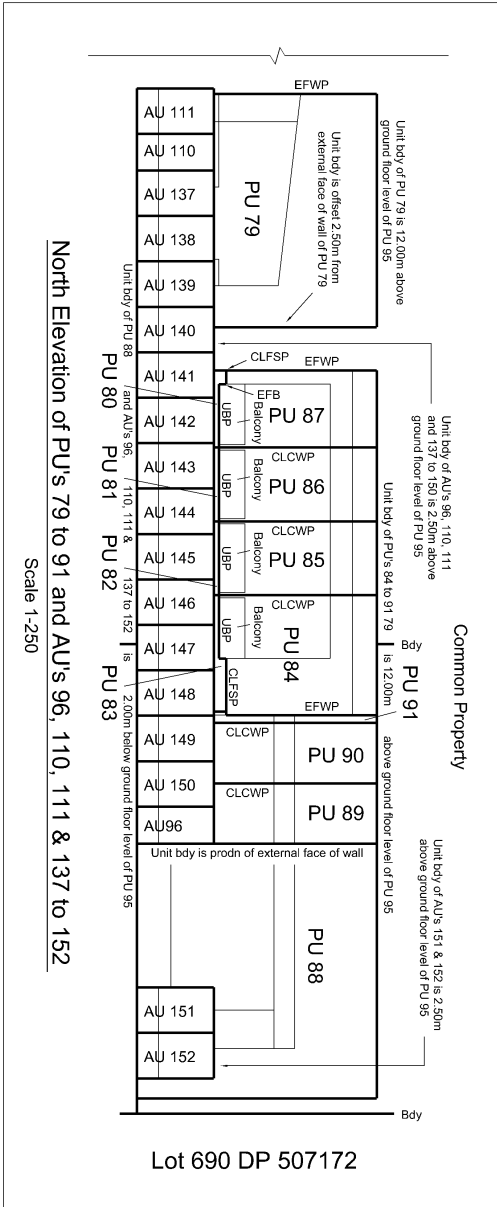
North Elevation of PU's 79 to 91 and AU's 96, 110, 111 & 137 to 152

Scale 1-250

EFWP

AU 111
AU 110
AU 137
AU 138
AU 139
AU 140
AU 141
AU 142
AU 143
AU 144
AU 145
AU 146
AU 147
AU 148
AU 149
AU 150
AU96
AU 151
AU 152

PU 79

Unit bdy is offset 2.50m from external face of wall of PU 79

Unit bdy of PU 79 is 12.00m above ground floor level of PU 95

Unit bdy of PU 88 and AU's 96, 110, 111 & 137 to 152 is 2.00m below ground floor level of PU 95

PU 80
PU 81
PU 82
PU 83

CLFSP
EFWP
EFB
UBP
Balcony
PU 87

CLCWP
UBP
Balcony
PU 86

CLCWP
UBP
Balcony
PU 85

CLCWP
UBP
Balcony
PU 84

CLFSP
EFWP

Unit bdy of AU's 96, 110, 111 and 137 to 150 is 2.50m above ground floor level of PU 95

Unit bdy of PU's 84 to 91 79

Bdy

Common Property

PU 91 is 12.00m above ground floor level of PU 95

CLCWP
PU 90

CLCWP
PU 89

Unit bdy is prodn of external face of wall

PU 88

Unit bdy of AU's 151 & 152 is 2.50m above ground floor level of PU 95

Bdy

Lot 690 DP 507172